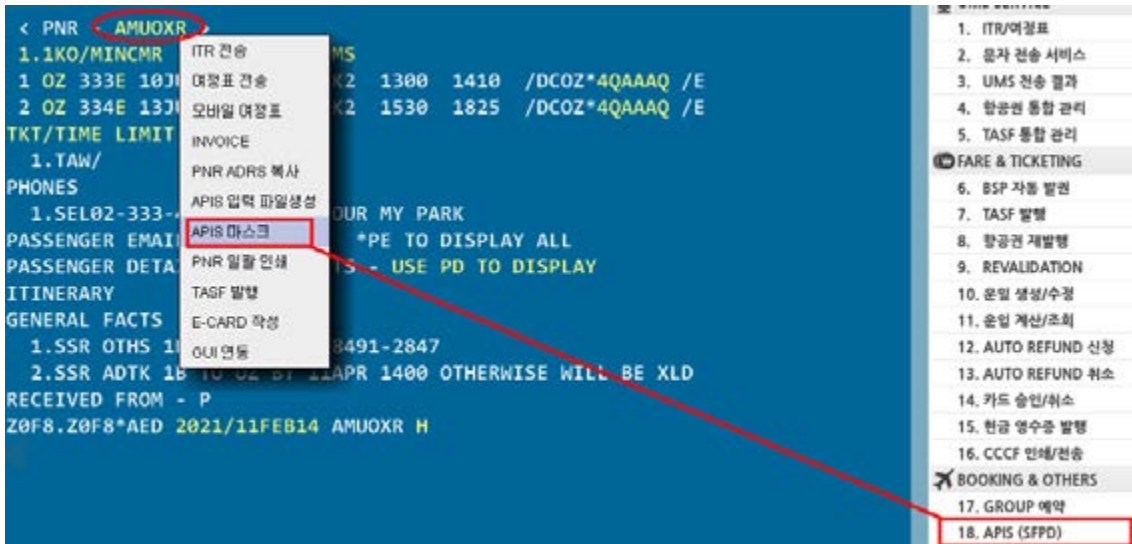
< PNR - AMUOXR >
1.1KO/MINCMR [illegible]MS
1 OZ 333E 10J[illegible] K2 1300 1410 /DCOZ*4QAAAQ /E
2 OZ 334E 13J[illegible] K2 1530 1825 /DCOZ*4QAAAQ /E
TKT/TIME LIMIT
1.TAW/
PHONES
1.SEL02-333-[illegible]OUR MY PARK
PASSENGER EMAI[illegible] *PE TO DISPLAY ALL
PASSENGER DETA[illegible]S - USE PD TO DISPLAY
ITINERARY
GENERAL FACTS
1.SSR OTHS 1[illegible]8491-2847
2.SSR ADTK 1B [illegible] OTHERWISE WILL BE XLD
RECEIVED FROM - P
Z0F8.Z0F8*AED 2021/11FEB14 AMUOXR H

ITR 전송
여정표 전송
모바일 여정표
INVOICE
PNR ADRS 복사
APIS 입력 파일생성
APIS 마스크
PNR 일괄 인쇄
TASF 발행
E-CARD 작성
GUI 연동

1. ITR/여정표
2. 문자 전송 서비스
3. UMS 전송 결과
4. 항공권 통합 관리
5. TASF 통합 관리
FARE & TICKETING
6. BSP 자동 발권
7. TASF 발행
8. 항공권 재발행
9. REVALIDATION
10. 운임 생성/수정
11. 운임 계산/조회
12. AUTO REFUND 신청
13. AUTO REFUND 취소
14. 카드 승인/취소
15. 현금 영수증 발행
16. CCCF 인쇄/전송
BOOKING & OTHERS
17. GROUP 예약
18. APIS (SFPD)